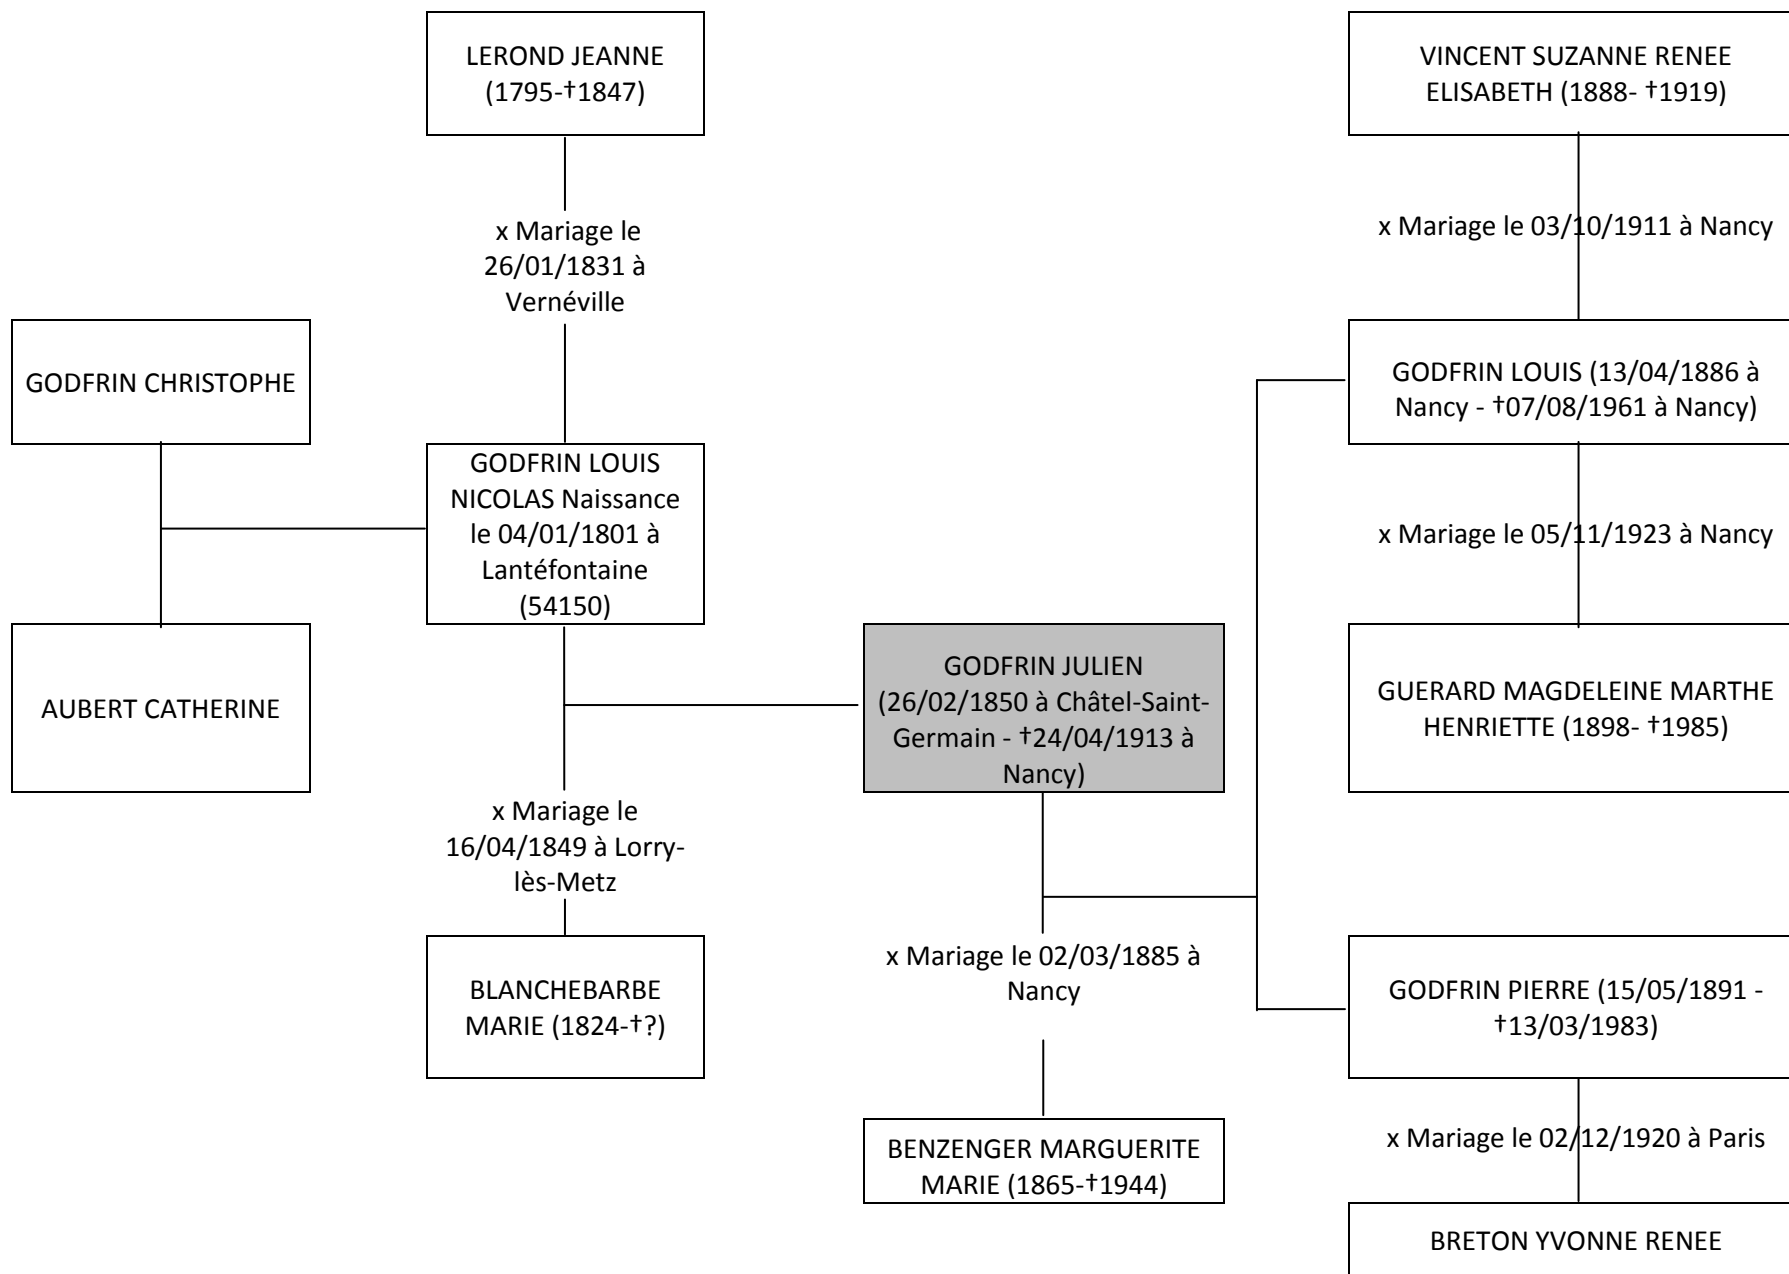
LEROND JEANNE (1795-†1847)

x Mariage le 26/01/1831 à Vernéville

GODFRIN CHRISTOPHE

GODFRIN LOUIS NICOLAS Naissance le 04/01/1801 à Lantéfontaine (54150)

AUBERT CATHERINE

x Mariage le 16/04/1849 à Lorry-lès-Metz

BLANCHEBARBE MARIE (1824-†?)

GODFRIN JULIEN (26/02/1850 à Châtel-Saint-Germain - †24/04/1913 à Nancy)

x Mariage le 02/03/1885 à Nancy

BENZENGER MARGUERITE MARIE (1865-†1944)

VINCENT SUZANNE RENEE ELISABETH (1888- †1919)

x Mariage le 03/10/1911 à Nancy

GODFRIN LOUIS (13/04/1886 à Nancy - †07/08/1961 à Nancy)

x Mariage le 05/11/1923 à Nancy

GUERARD MAGDELEINE MARTHE HENRIETTE (1898- †1985)

GODFRIN PIERRE (15/05/1891 - †13/03/1983)

x Mariage le 02/12/1920 à Paris

BRETON YVONNE RENEE